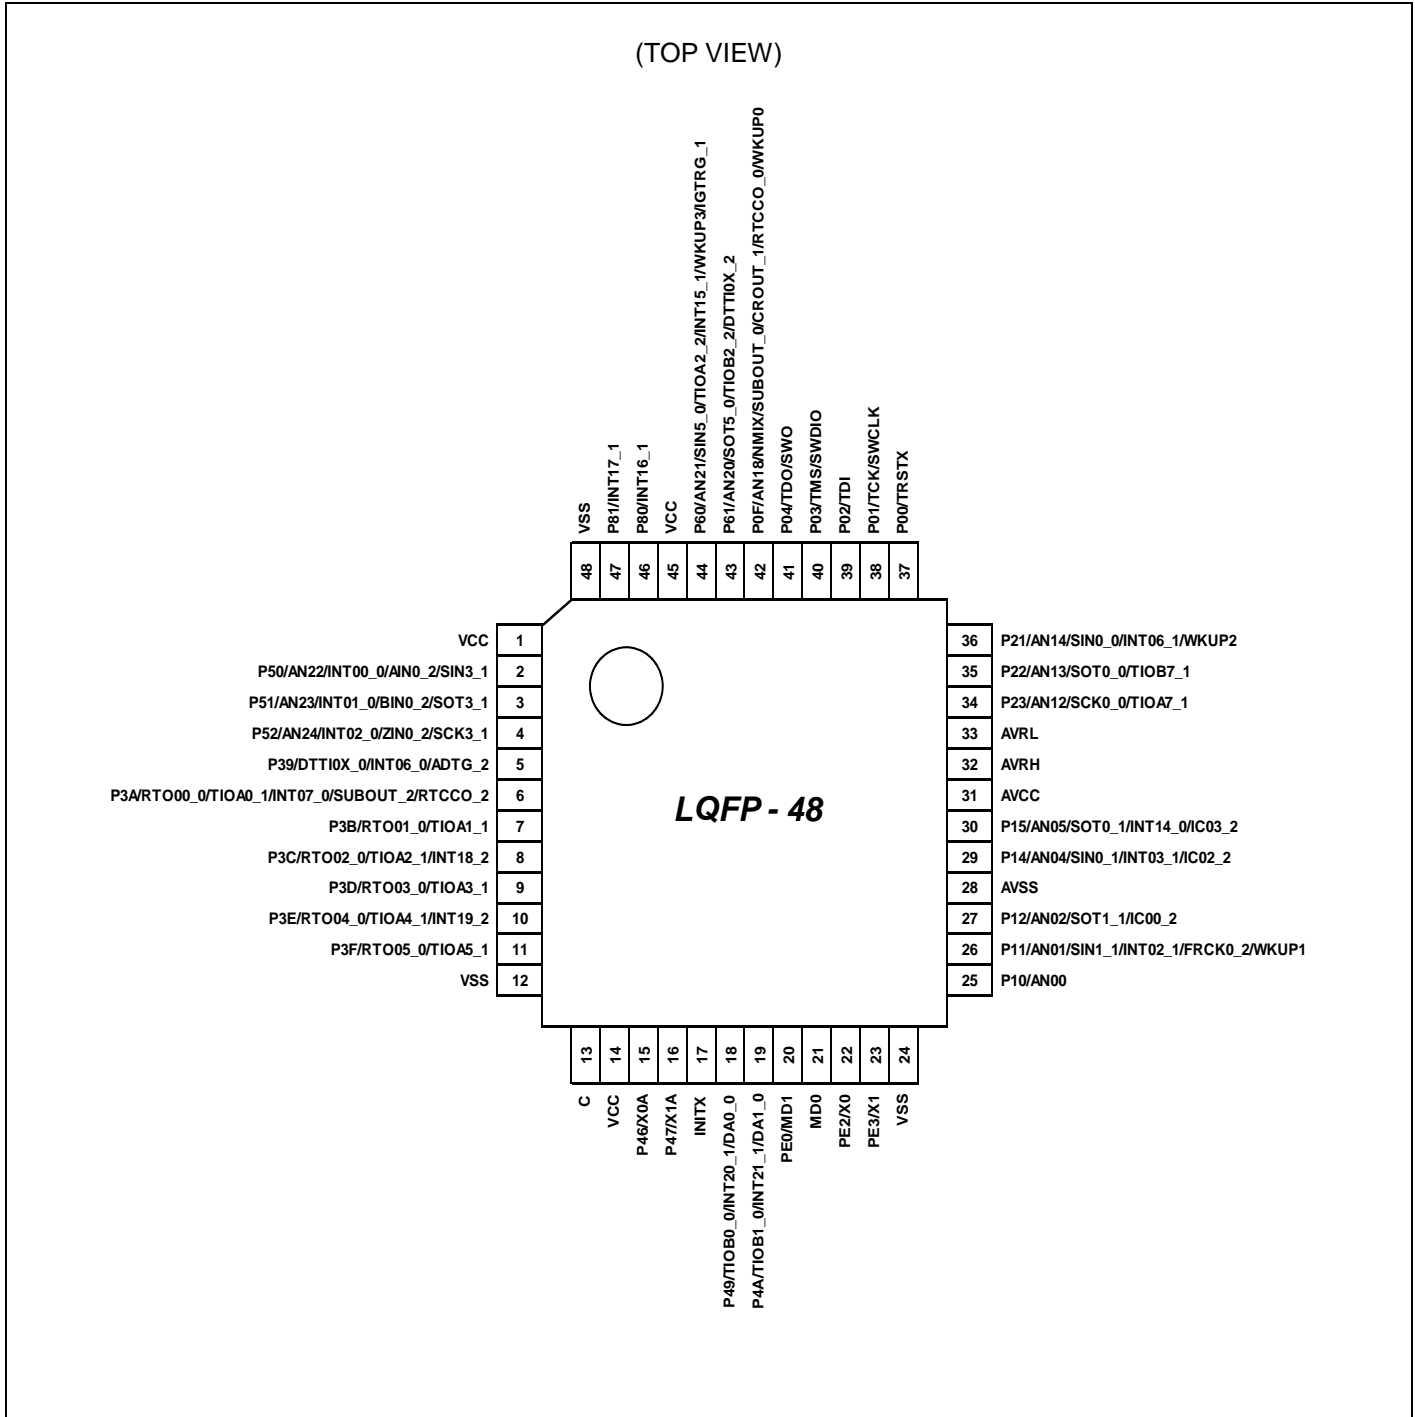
(TOP VIEW)

VSS 48
P81/INT17_1 47
P80/INT16_1 46
VCC 45
P60/AN21/SIN5_0/TIOA2_2/INT15_1/WKUP3/IGTRG_1 44
P61/AN20/SOT5_0/TIOB2_2/DTTI0X_2 43
P0F/AN18/NMIX/SUBOUT_0/CROUT_1/RTCCO_0/WKUP0 42
P04/TDO/SWO 41
P03/TMS/SWDIO 40
P02/TDI 39
P01/TCK/SWCLK 38
P00/TRSTX 37

VCC 1
P50/AN22/INT00_0/AIN0_2/SIN3_1 2
P51/AN23/INT01_0/BIN0_2/SOT3_1 3
P52/AN24/INT02_0/ZIN0_2/SCK3_1 4
P39/DTTI0X_0/INT06_0/ADTG_2 5
P3A/RTO00_0/TIOA0_1/INT07_0/SUBOUT_2/RTCCO_2 6
P3B/RTO01_0/TIOA1_1 7
P3C/RTO02_0/TIOA2_1/INT18_2 8
P3D/RTO03_0/TIOA3_1 9
P3E/RTO04_0/TIOA4_1/INT19_2 10
P3F/RTO05_0/TIOA5_1 11
VSS 12

LQFP - 48

36 P21/AN14/SIN0_0/INT06_1/WKUP2
35 P22/AN13/SOT0_0/TIOB7_1
34 P23/AN12/SCK0_0/TIOA7_1
33 AVRL
32 AVRH
31 AVCC
30 P15/AN05/SOT0_1/INT14_0/IC03_2
29 P14/AN04/SIN0_1/INT03_1/IC02_2
28 AVSS
27 P12/AN02/SOT1_1/IC00_2
26 P11/AN01/SIN1_1/INT02_1/FRCK0_2/WKUP1
25 P10/AN00

13 C
14 VCC
15 P46/X0A
16 P47/X1A
17 INITX
18 P49/TIOB0_0/INT20_1/DA0_0
19 P4A/TIOB1_0/INT21_1/DA1_0
20 PE0/MD1
21 MD0
22 PE2/X0
23 PE3/X1
24 VSS